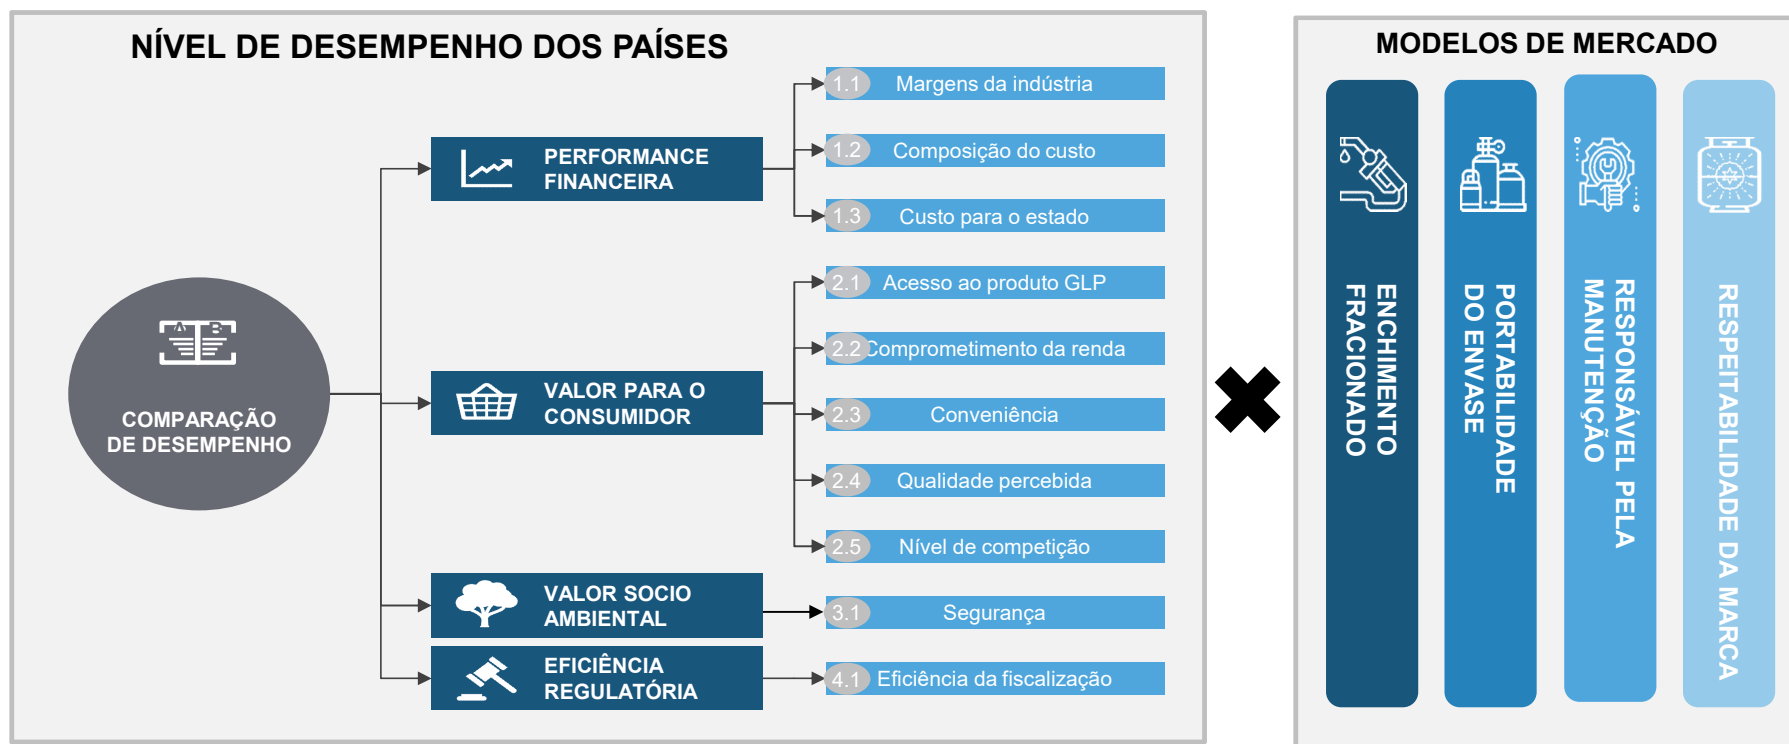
NÍVEL DE DESEMPENHO DOS PAÍSES

A B

COMPARAÇÃO DE DESEMPENHO

PERFORMANCE FINANCEIRA

1.1 Margens da indústria

1.2 Composição do custo

1.3 Custo para o estado

VALOR PARA O CONSUMIDOR

2.1 Acesso ao produto GLP

2.2 Comprometimento da renda

2.3 Conveniência

2.4 Qualidade percebida

2.5 Nível de competição

VALOR SOCIO AMBIENTAL

3.1 Segurança

EFICIÊNCIA REGULATÓRIA

4.1 Eficiência da fiscalização

MODELOS DE MERCADO

ENCHIMENTO FRACIONADO

PORTABILIDADE DO ENVASE

RESPONSÁVEL PELA MANUTENÇÃO

RESPEITABILIDADE DA MARCA